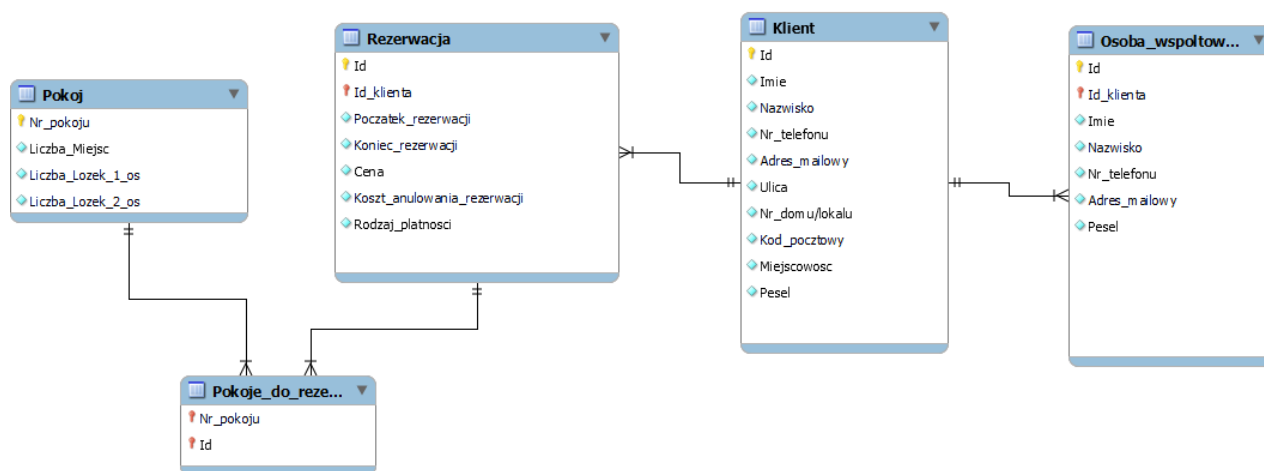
Pokoj
Nr_pokoju
Liczba_Miejsc
Liczba_Lozek_1_os
Liczba_Lozek_2_os

Rezerwacja
Id
Id_klienta
Poczatek_rezerwacji
Koniec_rezerwacji
Cena
Koszt_anulowania_rezerwacji
Rodzaj_platnosci

Klient
Id
Imie
Nazwisko
Nr_telefonu
Adres_mailowy
Ulica
Nr_domu/lokalu
Kod_pocztowy
Miejscowosc
Pesel

Osoba_wspoltow...
Id
Id_klienta
Imie
Nazwisko
Nr_telefonu
Adres_mailowy
Pesel

Pokoje_do_reze...
Nr_pokoju
Id